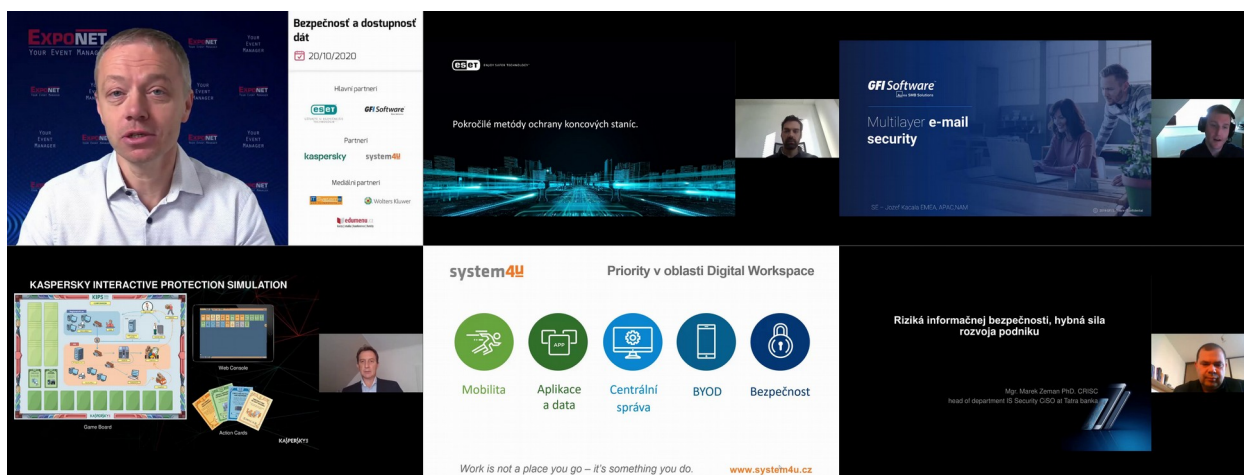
EXPONET
YOUR EVENT MANAGER

Bezpečnosť a dostupnosť dát
20/10/2020

Hlavní partneri
eset
GFI Software

Partneri
kaspersky
system4u

Mediální partneri
Wolters Kluwer
edumenu

eset

Pokročilé metódy ochrany koncových staníc.

GFI Software

Multilayer e-mail security

KASPERSKY INTERACTIVE PROTECTION SIMULATION

KIPS

Web Console

Game Board

Action Cards

KASPERSKY

system4u

Priority v oblasti Digital Workspace

APP

Mobilita

Aplikace a data

Centrální správa

BYOD

Bezpečnost

Work is not a place you go – it's something you do.

www.system4u.cz

Riziká informačnej bezpečnosti, hybná sila rozvoja podniku

Mgr. Marek Zeman PhD. CRISC
head of department IS Security CISO at Tatra banka